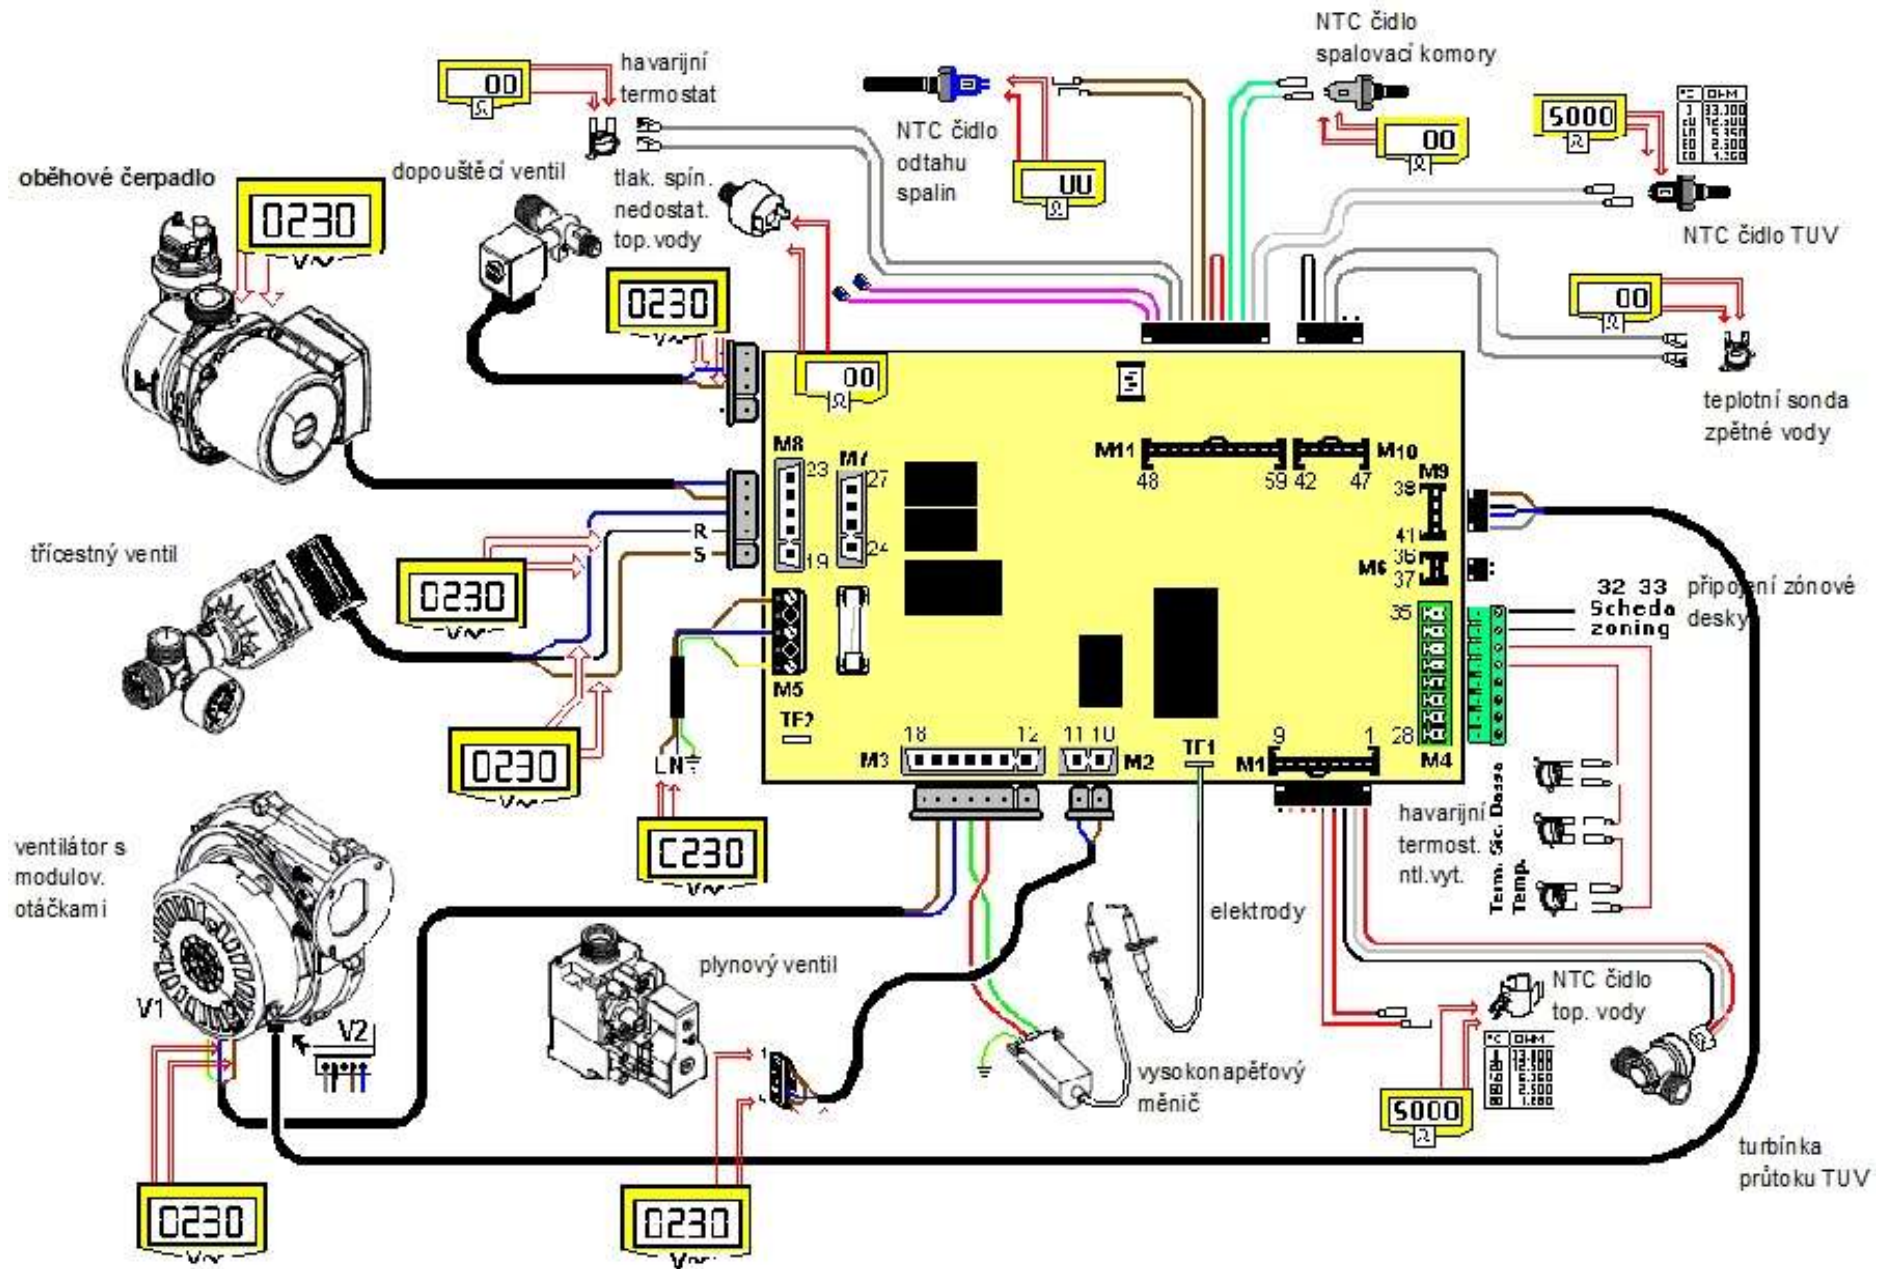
NTC čidlo spalovací komory

havarijní termostat

00

NTC čidlo odtahu spalin

00

00

5000

NTC čidlo TUV

oběhové čerpadlo

dopouštěcí ventil

tlak. spín. nedostat. top. vody

0230

0230

00

teplotní sonda zpětné vody

00

M8 23 19

M7 27 24

M11 48 59

M10 42 47

M9 38 41

M6 36 37

35

28

M4

32 33 Scheda zoning

připojení zónové desky

třícestný ventil

R

S

0230

M5

TF2

0230

L N

C230

18 12 M3

11 10 M2

TF1

9 1 M1

havarijní termost. ntl.vyt.

Term. Sic. Basse Temp.

ventilátor s modulov. otáčkami

V1

V2

plynový ventil

elektrody

vysokonapěťový měnič

NTC čidlo top. vody

5000

turbínka průtoku TUV

0230

0230